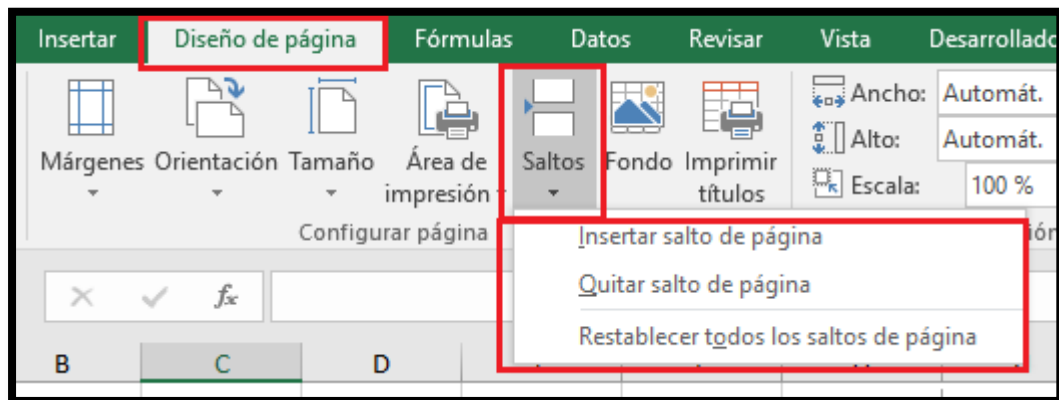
Insertar Diseño de página Fórmulas Datos Revisar Vista Desarrollado

Márgenes Orientación Tamaño Área de impresión Saltos Fondo Imprimir títulos

Ancho: Automát.
Alto: Automát.
Escala: 100 %

Configurar página

Insertar salto de página
Quitar salto de página
Restablecer todos los saltos de página

$f_x$

B C D